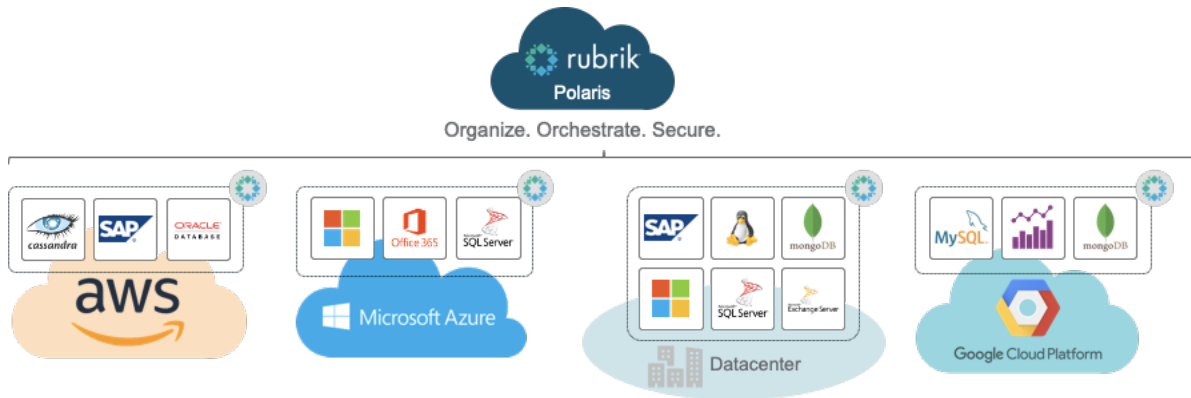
rubrik
Polaris

Organize. Orchestrate. Secure.

cassandra
SAP
ORACLE DATABASE
aws

Office 365
SQL Server
Microsoft Azure

SAP
mongoDB
SQL Server
Exchange Server
Datacenter

MySQL
mongoDB
Google Cloud Platform